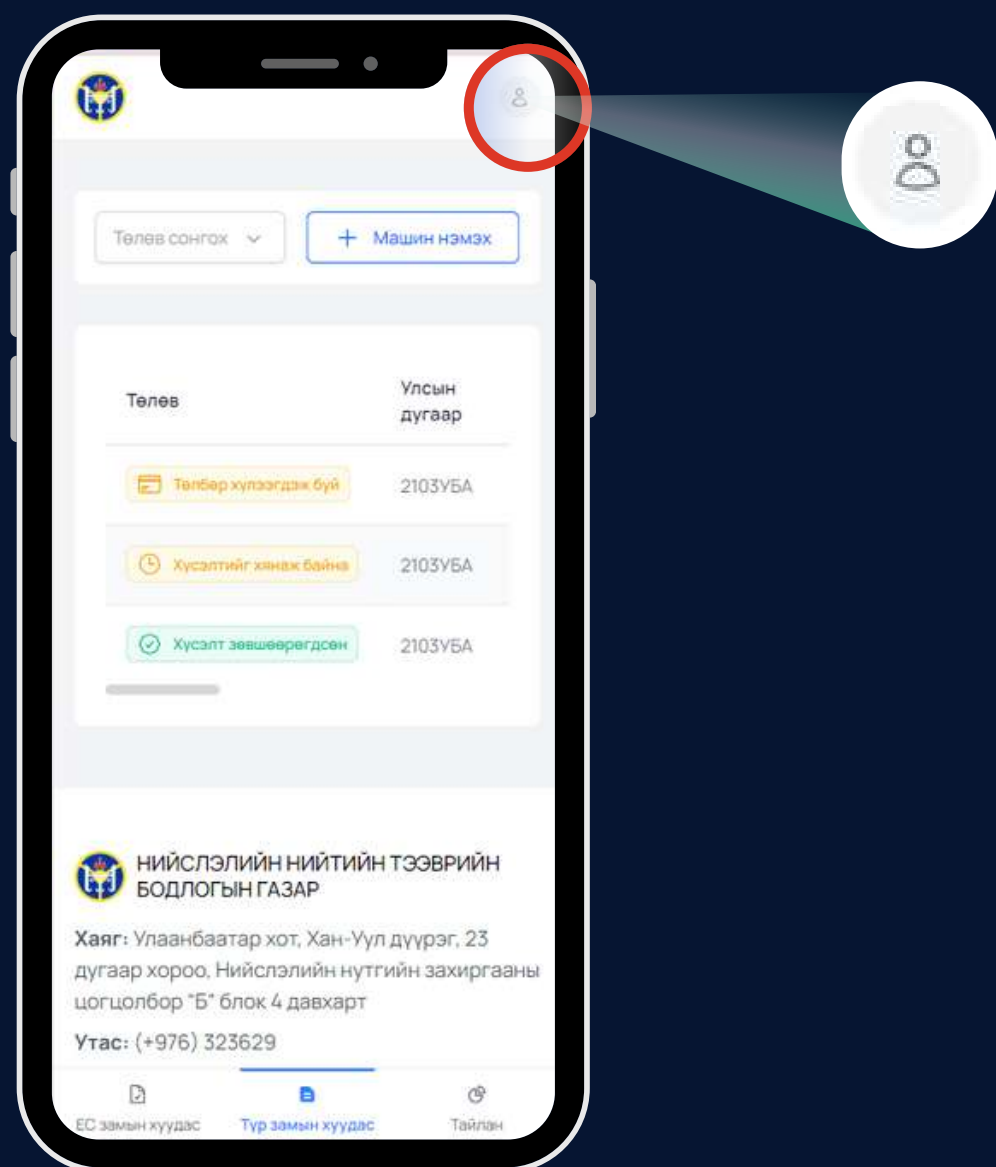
Төлөв сонгох

+ Машин нэмэх

| Төлөв | Улсын дугаар |
|---|---|
| Төлбөр хүлээгдэж буй | 2103УБА |
| Хүсэлтийг хянаж байна | 2103УБА |
| Хүсэлт зөвшөөрөгдсөн | 2103УБА |

НИЙСЛЭЛИЙН НИЙТИЙН ТЭЭВРИЙН БОДЛОГЫН ГАЗАР

Хаяг: Улаанбаатар хот, Хан-Уул дүүрэг, 23 дугаар хороо, Нийслэлийн нутгийн захиргааны цогцолбор "Б" блок 4 давхарт

Утас: (+976) 323629

ЕС замын хуудас
Түр замын хуудас
Тайлан